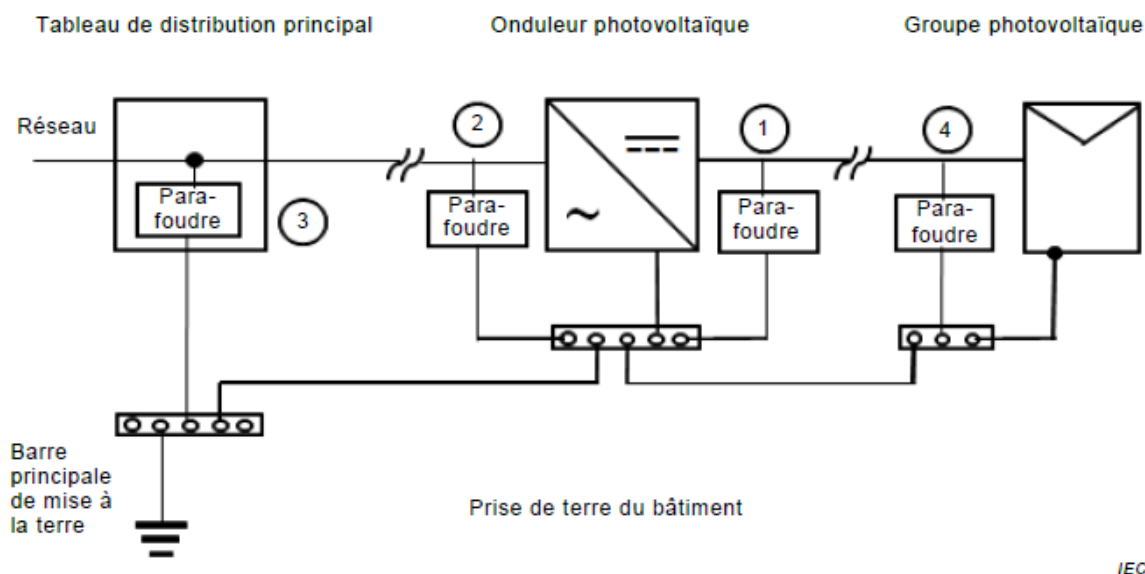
Tableau de distribution principal

Onduleur photovoltaïque

Groupe photovoltaïque

Réseau

Parafoudre

3

2

Parafoudre

1

Parafoudre

4

Parafoudre

Barre principale de mise à la terre

Prise de terre du bâtiment

IEC